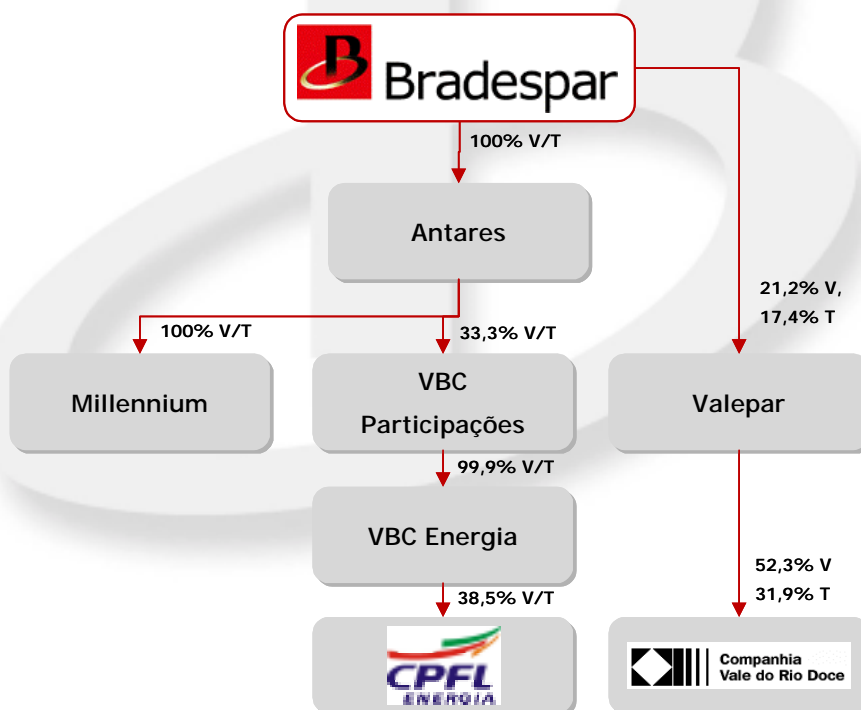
Bradespar

100% V/T

Antares

21,2% V,
17,4% T

100% V/T

33,3% V/T

Millennium

VBC Participações

Valepar

99,9% V/T

VBC Energia

52,3% V
31,9% T

38,5% V/T

CPFL ENERGIA

Companhia Vale do Rio Doce